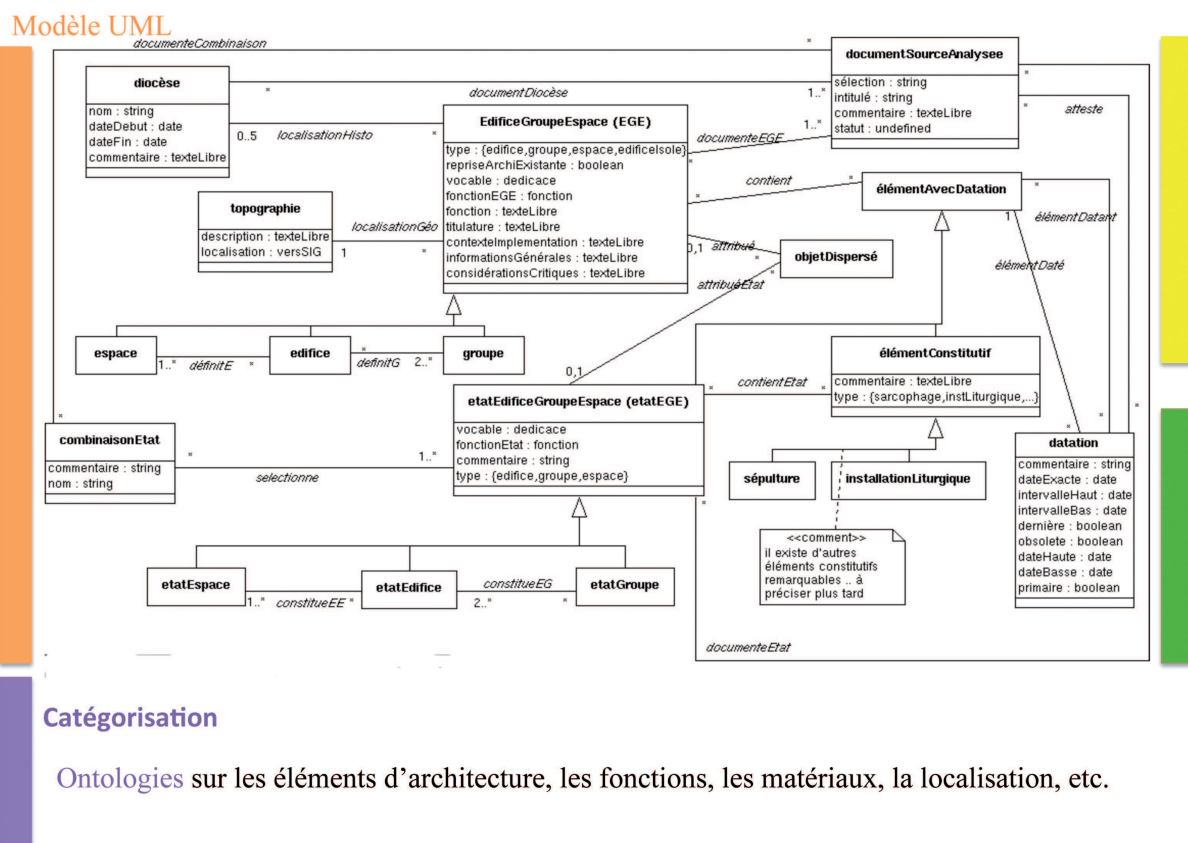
Modèle UML

documenteCombinaison

diocèse
nom : string
dateDebut : date
dateFin : date
commentaire : texteLibre

documentDiocèse

documentSourceAnalysee
sélection : string
intitulé : string
commentaire : texteLibre
statut : undefined

atteste

0..5 localisationHisto

EdificeGroupeEspace (EGE)
type : {edifice,groupe,espace,edificeIsole}
repriseArchiExistante : boolean
vocable : dedicace
fonctionEGE : fonction
fonction : texteLibre
titulature : texteLibre
contexteImplementation : texteLibre
informationsGénérales : texteLibre
considérationsCritiques : texteLibre

documenteEGE

contient

élémentAvecDatation

élémentDatant

élémentDaté

topographie
description : texteLibre
localisation : versSIG

localisationGéo

0,1 attribué

objetDispersé

attribuéEtat

espace 1..* définitE * edifice * définitG 2..* groupe

0,1

etatEdificeGroupeEspace (etatEGE)
vocable : dedicace
fonctionEtat : fonction
commentaire : string
type : {edifice,groupe,espace}

contientEtat

élémentConstitutif
commentaire : texteLibre
type : {sarcophage,instLiturgique,...}

combinaisonEtat
commentaire : string
nom : string

selectionne

sépulture

installationLiturgique

<<comment>>
il existe d'autres éléments constitutifs remarquables .. à préciser plus tard

datation
commentaire : string
dateExacte : date
intervalleHaut : date
intervalleBas : date
dernière : boolean
obsolete : boolean
dateHaute : date
dateBasse : date
primaire : boolean

etatEspace 1..* constitueEE * etatEdifice constitueEG 2..* * etatGroupe

documenteEtat

Catégorisation

Ontologies sur les éléments d’architecture, les fonctions, les matériaux, la localisation, etc.